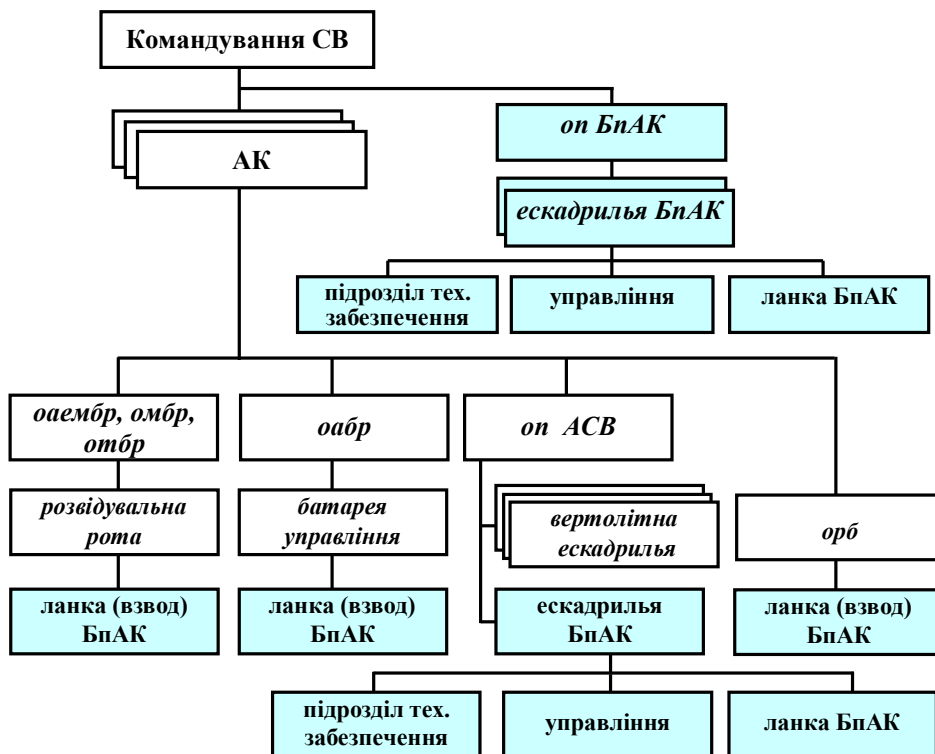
Командування СВ

АК

оп БпАК

ескадрилья БпАК

підрозділ тех. забезпечення

управління

ланка БпАК

оаембр, омбр, отбр

оабр

оп АСВ

розвідувальна рота

батарея управління

вертолітна ескадрилья

орб

ланка (взвод) БпАК

ланка (взвод) БпАК

ескадрилья БпАК

ланка (взвод) БпАК

підрозділ тех. забезпечення

управління

ланка БпАК